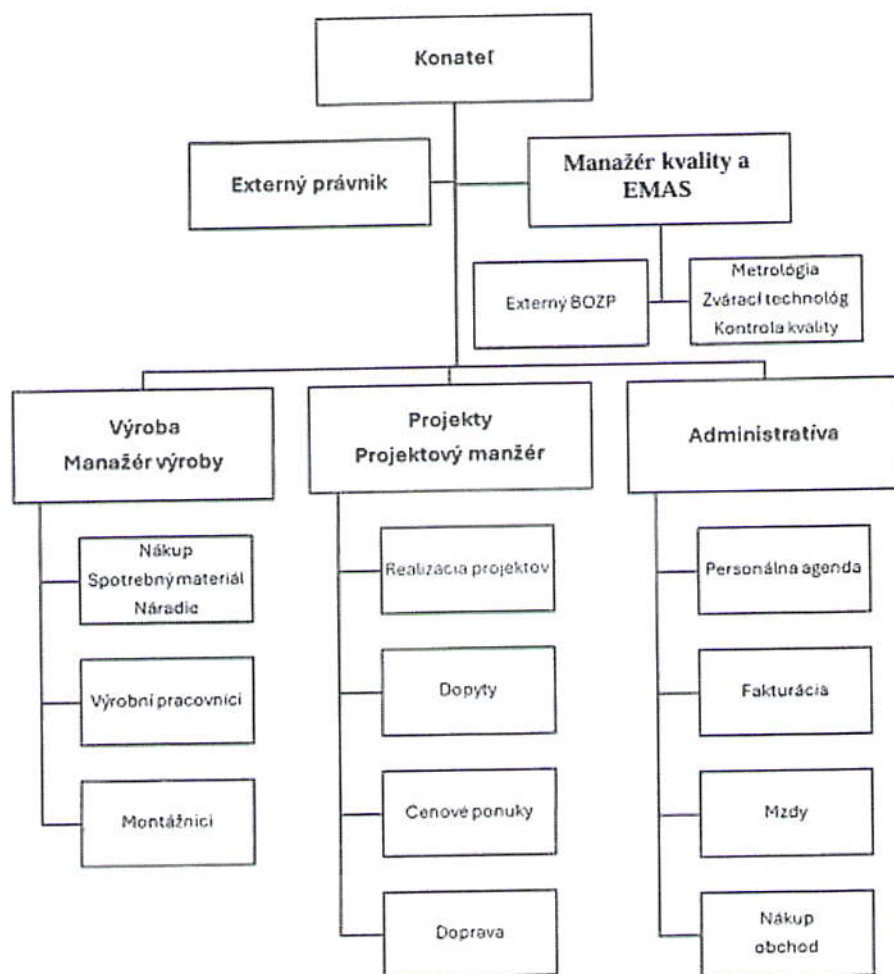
Konateľ

Externý právnik

Manažér kvality a EMAS

Externý BOZP

Metrológia
Zvárací technológ
Kontrola kvality

Výroba
Manažér výroby

Nákup
Spotrebný materiál
Náradie

Výrobní pracovníci

Montážnici

Projekty
Projektový manžér

Realizacia projektov

Dopyty

Cenové ponuky

Doprava

Administratíva

Personálna agenda

Fakturácia

Mzdy

Nákup
obchod